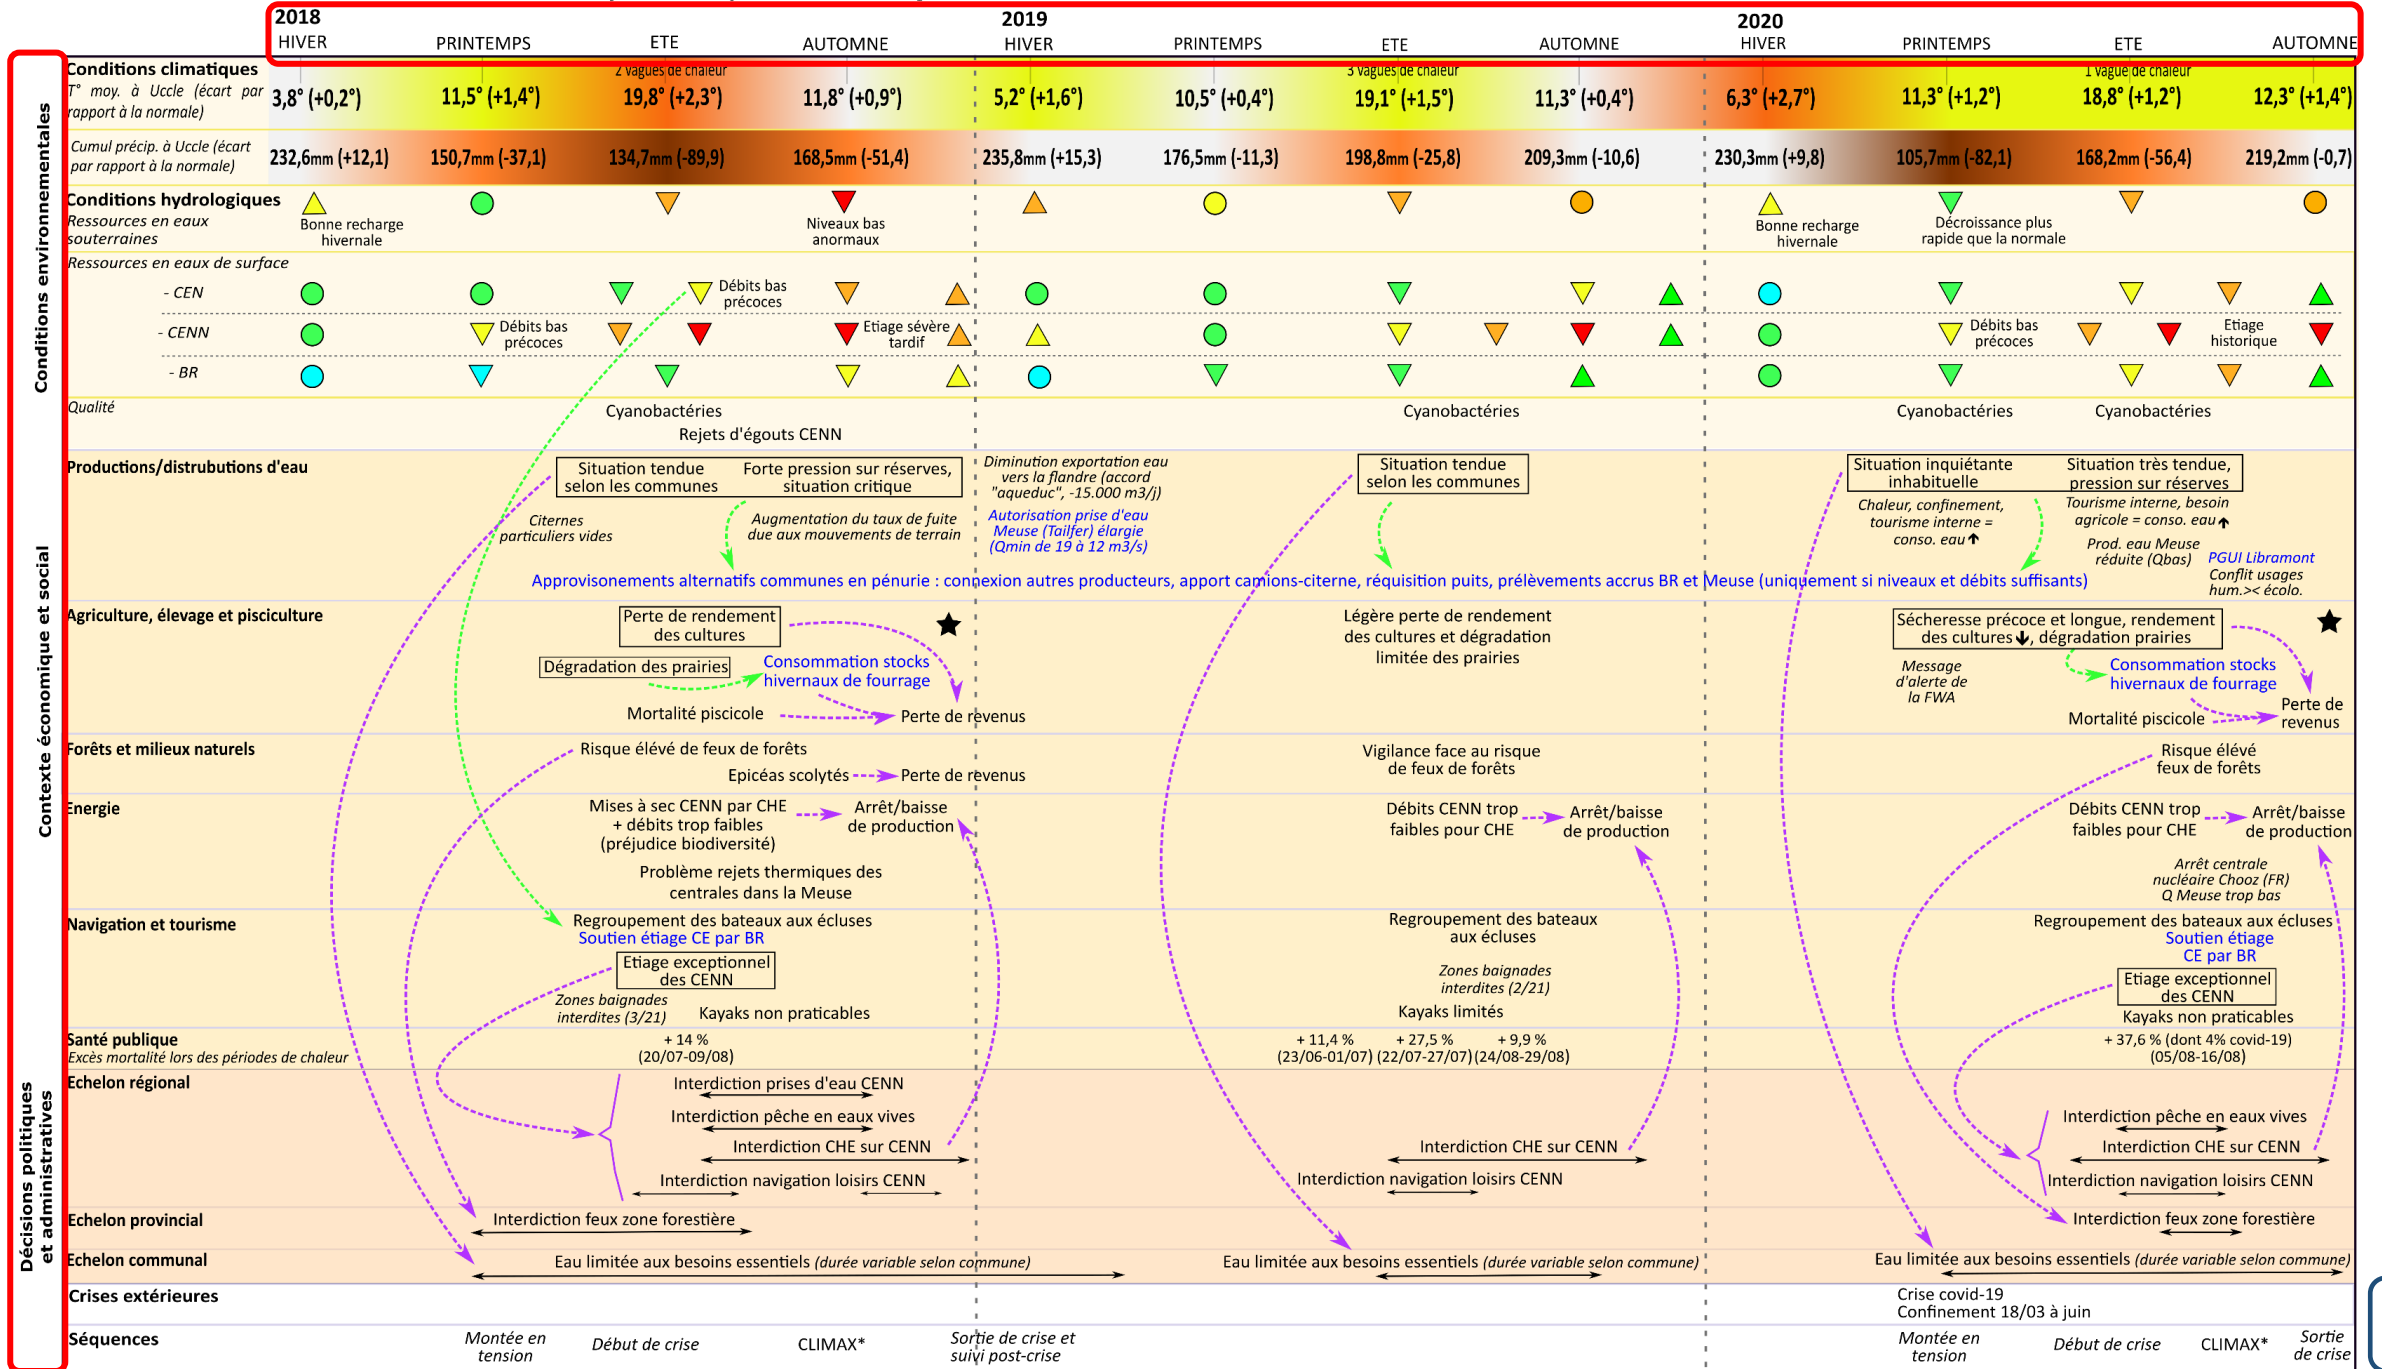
2018 HIVER PRINTEMPS ETE AUTOMNE 2019 HIVER PRINTEMPS ETE AUTOMNE 2020 HIVER PRINTEMPS ETE AUTOMNE

Conditions environnementales

Conditions climatiques
T° moy. à Uccle (écart par rapport à la normale)
3,8° (+0,2°) 11,5° (+1,4°) 2 vagues de chaleur 19,8° (+2,3°) 11,8° (+0,9°) 5,2° (+1,6°) 10,5° (+0,4°) 3 vagues de chaleur 19,1° (+1,5°) 11,3° (+0,4°) 6,3° (+2,7°) 11,3° (+1,2°) 1 vague de chaleur 18,8° (+1,2°) 12,3° (+1,4°)

Cumul précip. à Uccle (écart par rapport à la normale)
232,6mm (+12,1) 150,7mm (-37,1) 134,7mm (-89,9) 168,5mm (-51,4) 235,8mm (+15,3) 176,5mm (-11,3) 198,8mm (-25,8) 209,3mm (-10,6) 230,3mm (+9,8) 105,7mm (-82,1) 168,2mm (-56,4) 219,2mm (-0,7)

Conditions hydrologiques
Ressources en eaux souterraines
Bonne recharge hivernale
Niveaux bas anormaux
Bonne recharge hivernale
Décroissance plus rapide que la normale

Ressources en eaux de surface
- CEN
Débits bas précoces
- CENN
Débits bas précoces
Etiage sévère tardif
Débits bas précoces
Etiage historique
- BR

Qualité
Cyanobactéries
Rejets d'égouts CENN
Cyanobactéries
Cyanobactéries
Cyanobactéries

Contexte économique et social

Productions/distrubutions d'eau
Situation tendue selon les communes
Forte pression sur réserves, situation critique
Citernes particuliers vides
Augmentation du taux de fuite due aux mouvements de terrain
Diminution exportation eau vers la flandre (accord "aqueduc", -15.000 m3/j)
Autorisation prise d'eau Meuse (Tailfer) élargie (Qmin de 19 à 12 m3/s)
Situation tendue selon les communes
Situation inquiétante inhabituelle
Situation très tendue, pression sur réserves
Chaleur, confinement, tourisme interne = conso. eau↑
Tourisme interne, besoin agricole = conso. eau↑
Prod. eau Meuse réduite (Qbas)
PGUI Libramont Conflit usages hum.>< écolo.
Approvisonements alternatifs communes en pénurie : connexion autres producteurs, apport camions-citerne, réquisition puits, prélèvements accrus BR et Meuse (uniquement si niveaux et débits suffisants)

Agriculture, élevage et pisciculture
Perte de rendement des cultures
Dégradation des prairies
Consommation stocks hivernaux de fourrage
Mortalité piscicole
Perte de revenus
★
Légère perte de rendement des cultures et dégradation limitée des prairies
Sécheresse précoce et longue, rendement des cultures↓, dégradation prairies
Message d'alerte de la FWA
Consommation stocks hivernaux de fourrage
Mortalité piscicole
Perte de revenus
★

Forêts et milieux naturels
Risque élevé de feux de forêts
Epicéas scolytés
Perte de revenus
Vigilance face au risque de feux de forêts
Risque élevé feux de forêts

Energie
Mises à sec CENN par CHE + débits trop faibles (préjudice biodiversité)
Arrêt/baisse de production
Problème rejets thermiques des centrales dans la Meuse
Débits CENN trop faibles pour CHE
Arrêt/baisse de production
Débits CENN trop faibles pour CHE
Arrêt/baisse de production
Arrêt centrale nucléaire Chooz (FR) Q Meuse trop bas

Navigation et tourisme
Regroupement des bateaux aux écluses
Soutien étiage CE par BR
Etiage exceptionnel des CENN
Zones baignades interdites (3/21)
Kayaks non praticables
Regroupement des bateaux aux écluses
Zones baignades interdites (2/21)
Kayaks limités
Regroupement des bateaux aux écluses
Soutien étiage CE par BR
Etiage exceptionnel des CENN
Kayaks non praticables

Santé publique
Excès mortalité lors des périodes de chaleur
+ 14 % (20/07-09/08)
+ 11,4 % (23/06-01/07) + 27,5 % (22/07-27/07) + 9,9 % (24/08-29/08)
+ 37,6 % (dont 4% covid-19) (05/08-16/08)

Décisions politiques et administratives

Echelon régional
Interdiction prises d'eau CENN
Interdiction pêche en eaux vives
Interdiction CHE sur CENN
Interdiction navigation loisirs CENN
Interdiction CHE sur CENN
Interdiction navigation loisirs CENN
Interdiction pêche en eaux vives
Interdiction CHE sur CENN
Interdiction navigation loisirs CENN

Echelon provincial
Interdiction feux zone forestière
Interdiction feux zone forestière

Echelon communal
Eau limitée aux besoins essentiels (durée variable selon commune)
Eau limitée aux besoins essentiels (durée variable selon commune)
Eau limitée aux besoins essentiels (durée variable selon commune)

Crises extérieures
Crise covid-19
Confinement 18/03 à juin

Séquences
Montée en tension
Début de crise
CLIMAX*
Sortie de crise et suivi post-crise
Montée en tension
Début de crise
CLIMAX*
Sortie de crise